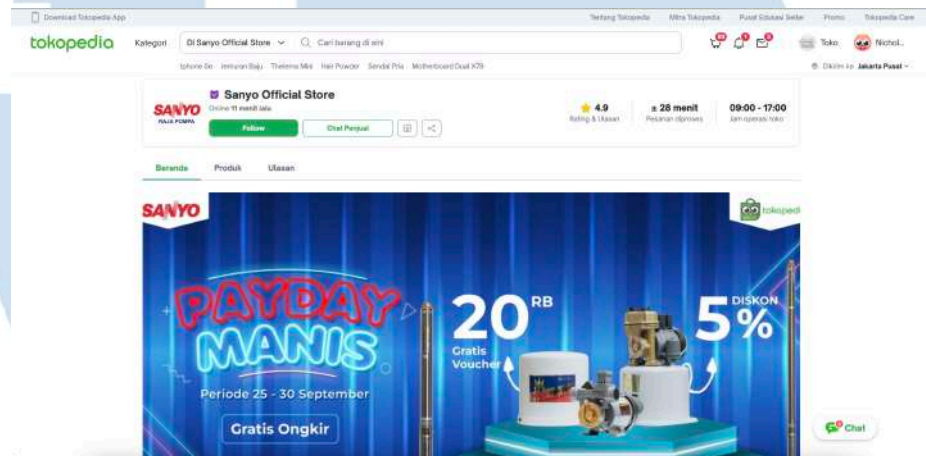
Download Tokopedia App

Tentang Tokopedia Mitra Tokopedia Pusat Edukasi Seller Promo Tokopedia Care

tokopedia Kategori Di Sanyo Official Store Cari barang di sini

Toko Nichol...

Iphone 16 Jemuran Baju Thelema Mini Hair Powder Sendal Pria Motherboard Dual X79

Dikirim ke Jakarta Pusat

SANYO RAJA POMPA

Sanyo Official Store

Online 11 menit lalu

Follow Chat Penjual

4.9 Rating & Ulasan

± 28 menit Pesanan diproses

09:00 - 17:00 Jam operasi toko

Beranda Produk Ulasan

SANYO

tokopedia

PAYDAY MANIS

Periode 25 - 30 September

Gratis Ongkir

20 RB Gratis Voucher

DISKON 5%

Chat